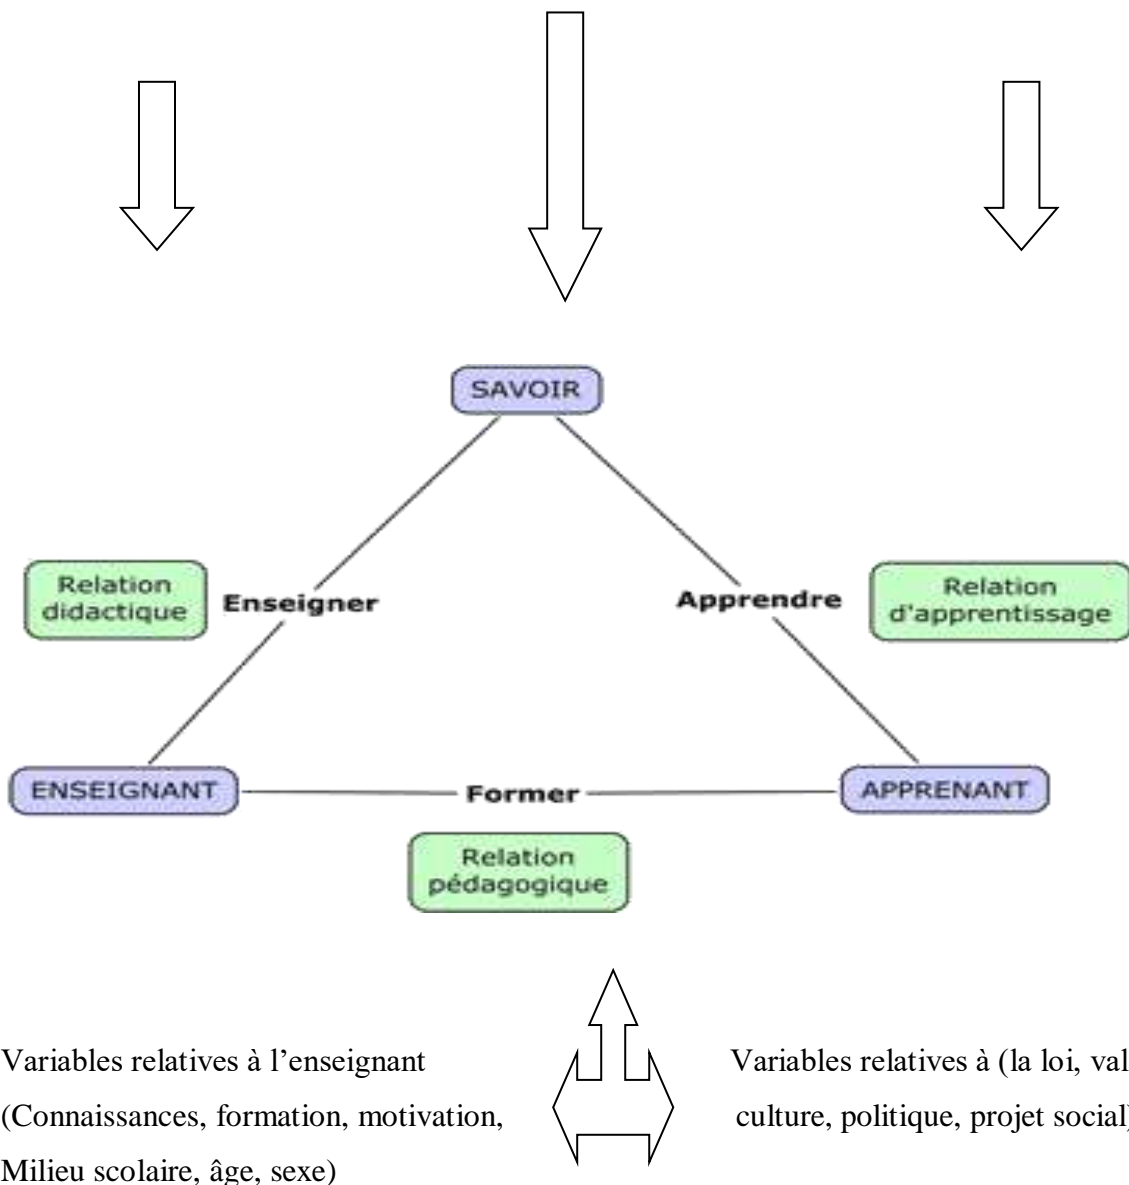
SAVOIR

Relation didactique

Enseigner

Apprendre

Relation d'apprentissage

ENSEIGNANT

Former

APPRENANT

Relation pédagogique

Variables relatives à l'enseignant (Connaissances, formation, motivation, Milieu scolaire, âge, sexe)

Variables relatives à (la loi, val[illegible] culture, politique, projet social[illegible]